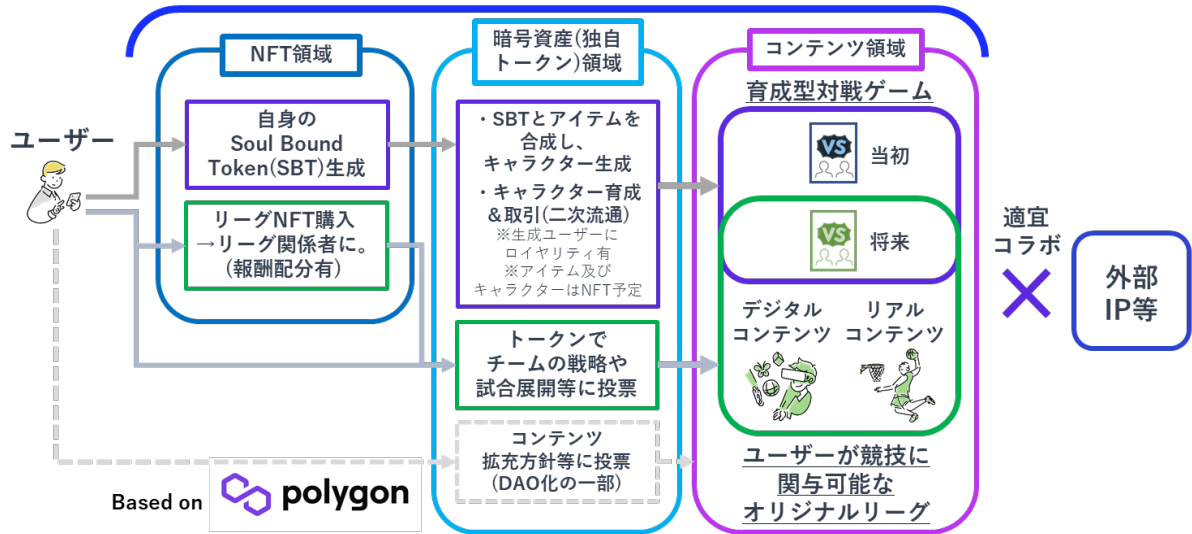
NFT領域

暗号資産(独自トークン)領域

コンテンツ領域

ユーザー

自身の Soul Bound Token(SBT)生成

リーグNFT購入 →リーグ関係者に。(報酬配分有)

・SBTとアイテムを合成し、キャラクター生成

・キャラクター育成 &取引(二次流通)
※生成ユーザーにロイヤリティ有
※アイテム及びキャラクターはNFT予定

トークンで チームの戦略や 試合展開等に投票

コンテンツ 拡充方針等に投票 (DAO化の一部)

育成型対戦ゲーム

VS 当初

VS 将来

デジタル コンテンツ

リアル コンテンツ

ユーザーが競技に 関与可能な オリジナルリーグ

適宜 コラボ

外部 IP等

Based on polygon